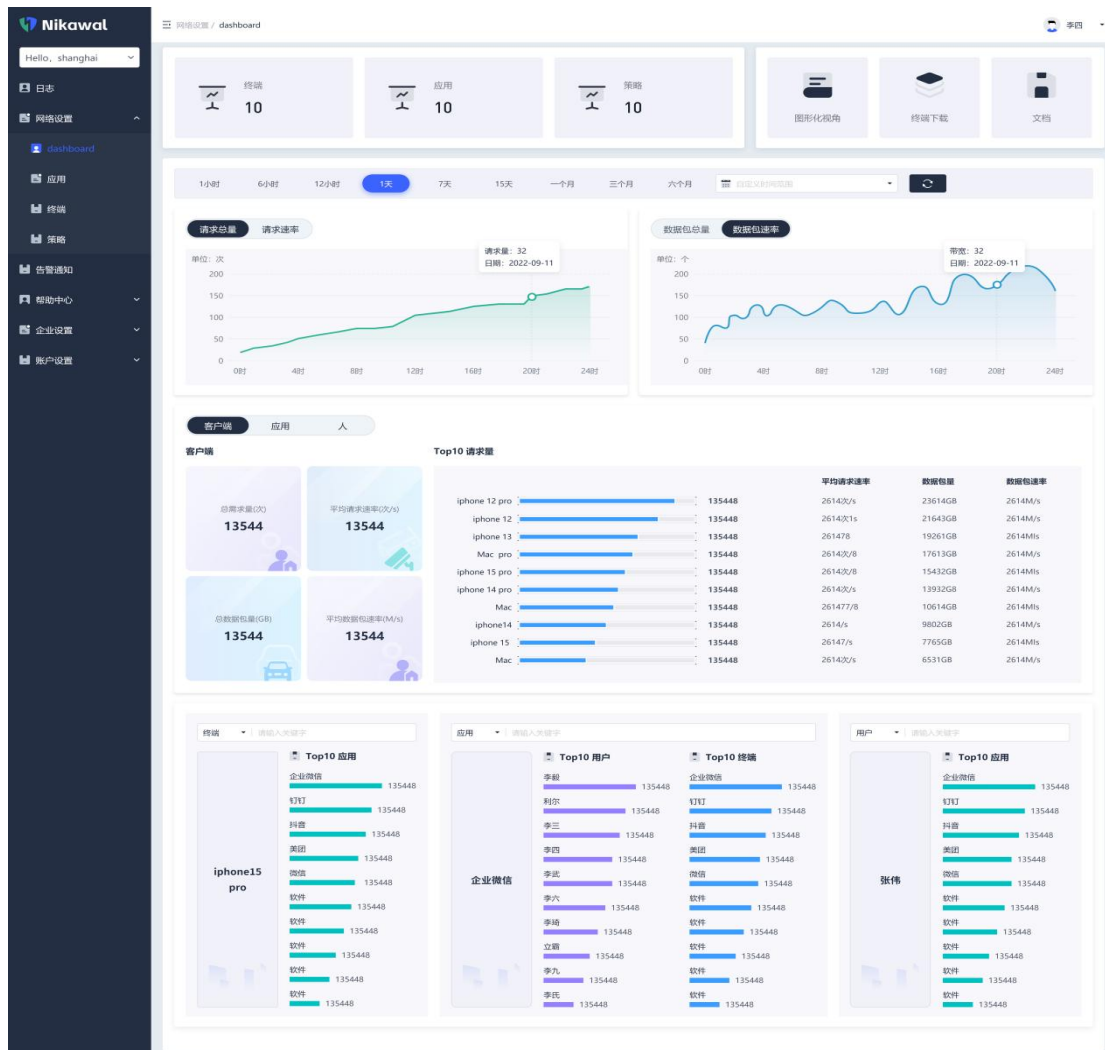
Nikawal

Hello，shanghai

日志

网络设置

dashboard

应用

终端

策略

告警通知

帮助中心

企业设置

账户设置

网络设置 / dashboard

李四

终端 10

应用 10

策略 10

图形化视角

终端下载

文档

1小时 6小时 12小时 1天 7天 15天 一个月 三个月 六个月

自定义时间范围

请求总量 请求速率

请求量：32
日期：2022-09-11

单位：次

200
150
100
50
0

0时 4时 8时 12时 16时 20时 24时

数据包总量 数据包速率

带宽：32
日期：2022-09-11

单位：个

200
150
100
50
0

0时 4时 8时 12时 16时 20时 24时

客户端 应用 人

客户端

总需求量(次)
13544

平均请求速率(次/s)
13544

总数据包量(GB)
13544

平均数据包速率(M/s)
13544

Top10 请求量

| | | 平均请求速率 | 数据包量 | 数据包速率 |
|---|---|---|---|---|
| iphone 12 pro | 135448 | 2614次/s | 23614GB | 2614M/s |
| iphone 12 | 135448 | 2614次1s | 21643GB | 2614M/s |
| iphone 13 | 135448 | 261478 | 19261GB | 2614Mls |
| Mac pro | 135448 | 2614次/8 | 17613GB | 2614M/s |
| iphone 15 pro | 135448 | 2614次/8 | 15432GB | 2614Mls |
| iphone 14 pro | 135448 | 2614次/s | 13932GB | 2614M/s |
| Mac | 135448 | 261477/8 | 10614GB | 2614Mls |
| iphone14 | 135448 | 2614/s | 9802GB | 2614M/s |
| iphone 15 | 135448 | 26147/s | 7765GB | 2614Mls |
| Mac | 135448 | 2614次/s | 6531GB | 2614M/s |

终端 请输入关键字

iphone15 pro

Top10 应用

企业微信 135448
钉钉 135448
抖音 135448
美团 135448
微信 135448
软件 135448
软件 135448
软件 135448
软件 135448
软件 135448

应用 请输入关键字

企业微信

Top10 用户

李毅 135448
利尔 135448
李三 135448
李四 135448
李武 135448
李六 135448
李琦 135448
立扇 135448
李九 135448
李氏 135448

Top10 终端

企业微信 135448
钉钉 135448
抖音 135448
美团 135448
微信 135448
软件 135448
软件 135448
软件 135448
软件 135448
软件 135448

用户 请输入关键字

张伟

Top10 应用

企业微信 135448
钉钉 135448
抖音 135448
美团 135448
微信 135448
软件 135448
软件 135448
软件 135448
软件 135448
软件 135448